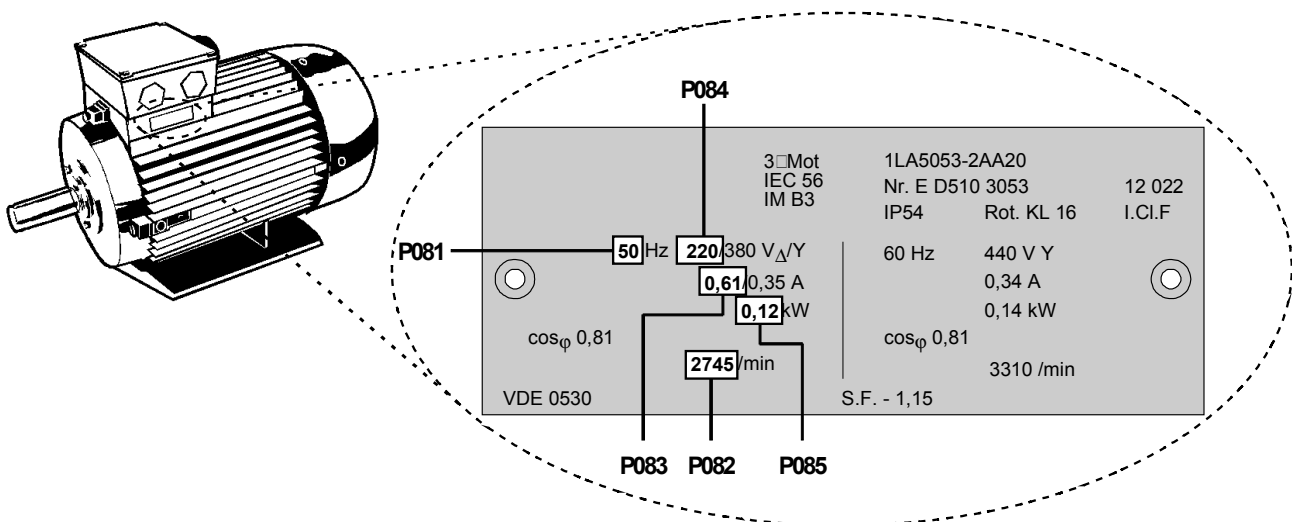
P084

3□Mot
IEC 56
IM B3

1LA5053-2AA20
Nr. E D510 3053
IP54
Rot. KL 16

12 022
I.Cl.F

P081

50 Hz 220/380 V$_{\Delta}$/Y
0,61/0,35 A
0,12 kW

cos$_{\varphi}$ 0,81

2745/min

60 Hz
440 V Y
0,34 A
0,14 kW

cos$_{\varphi}$ 0,81

3310 /min

VDE 0530

S.F. - 1,15

P083 P082 P085